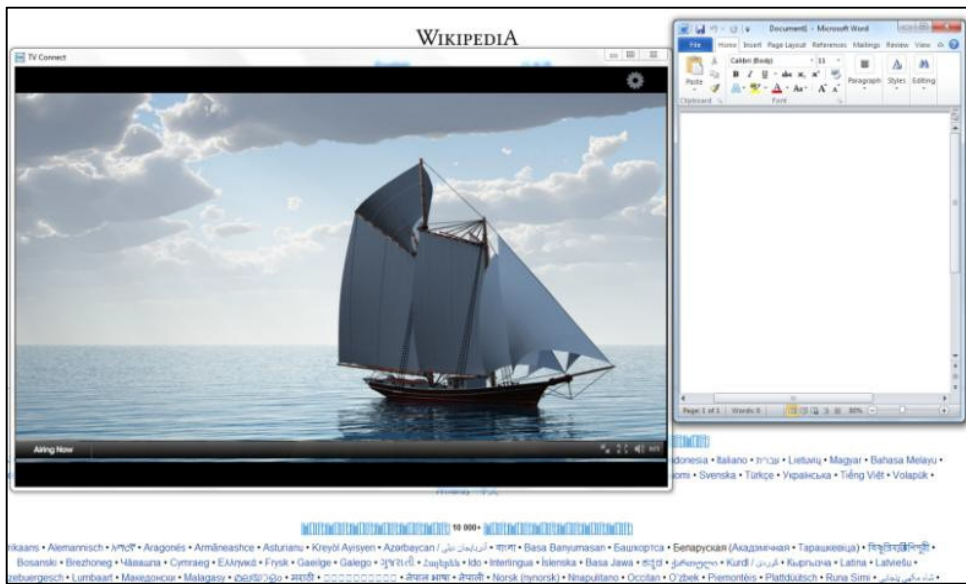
WIKIPEDIA

TV Connect

Airing Now

Document1 - Microsoft Word

File Home Insert Page Layout References Mailings Review View

Calibri (Body) 11

Paste

Paragraph Styles Editing

Clipboard Font

Page: 1 of 1 Words: 0 80%

donesia • Italiano • עברית • Lietuvių • Magyar • Bahasa Melayu •

omi • Svenska • Türkçe • Українська • Tiếng Việt • Volapük •

10 000+

rikaans • Alemannisch • አማርኛ • Aragonés • Armãneashce • Asturianu • Kreyòl Ayisyen • Azərbaycan / آذربایجان دیلی • বাংলা • Basa Banyumasan • Башҡортса • Беларуская (Акадэмічная • Тарашкевіца) • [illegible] •

Bosanski • Brezhoneg • Чăвашла • Cymraeg • Ελληνικά • Frysk • Gaeilge • Galego • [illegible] • Հայերեն • Ido • Interlingua • Íslenska • Basa Jawa • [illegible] • ქართული • Kurdî / كوردی • Кыргызча • Latina • Latviešu •

ebuergesch • Lumbaart • Македонски • Malagasy • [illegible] • मराठी • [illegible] • नेपाल भाषा • नेपाली • Norsk (nynorsk) • Nnapulitano • Occitan • O'zbek • Piemontèis • Plattdüütsch • Runa Simi • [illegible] •